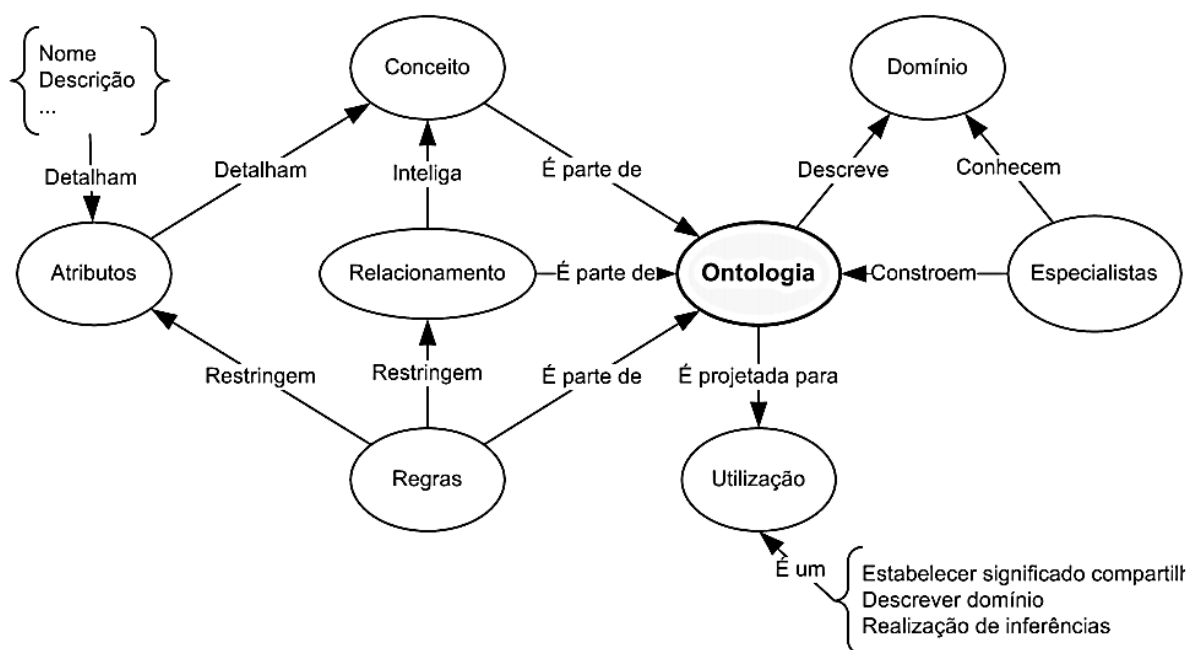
Nome
Descrição
...

Detalham

Conceito

Domínio

Detalham

Inteliga

É parte de

Descreve

Conhecem

Atributos

Relacionamento

É parte de

Ontologia

Constroem

Especialistas

Restringem

Restringem

É parte de

É projetada para

Regras

Utilização

É um

Estabelecer significado compartilh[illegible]
Descrever domínio
Realização de inferências